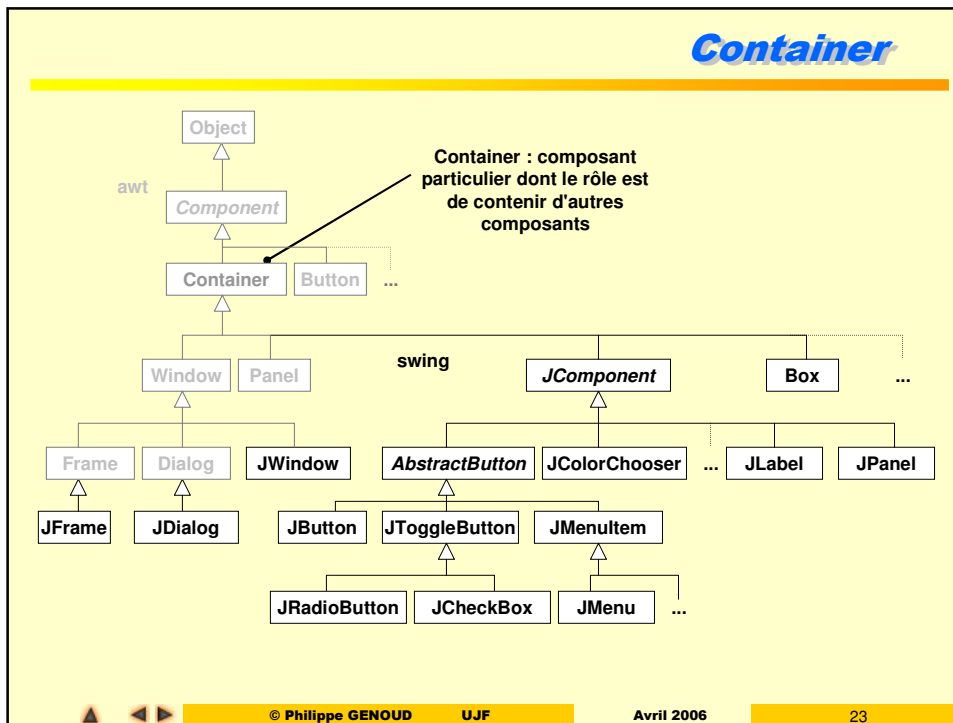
Container

Object

awt

Component

Container : composant particulier dont le rôle est de contenir d'autres composants

Container

Button

...

swing

Window

Panel

JComponent

Box

...

Frame

Dialog

JWindow

AbstractButton

JColorChooser

...

JLabel

JPanel

JFrame

JDialog

JButton

JToggleButton

JMenuItem

JRadioButton

JCheckBox

JMenu

...

© Philippe GENOUD UJF Avril 2006 23